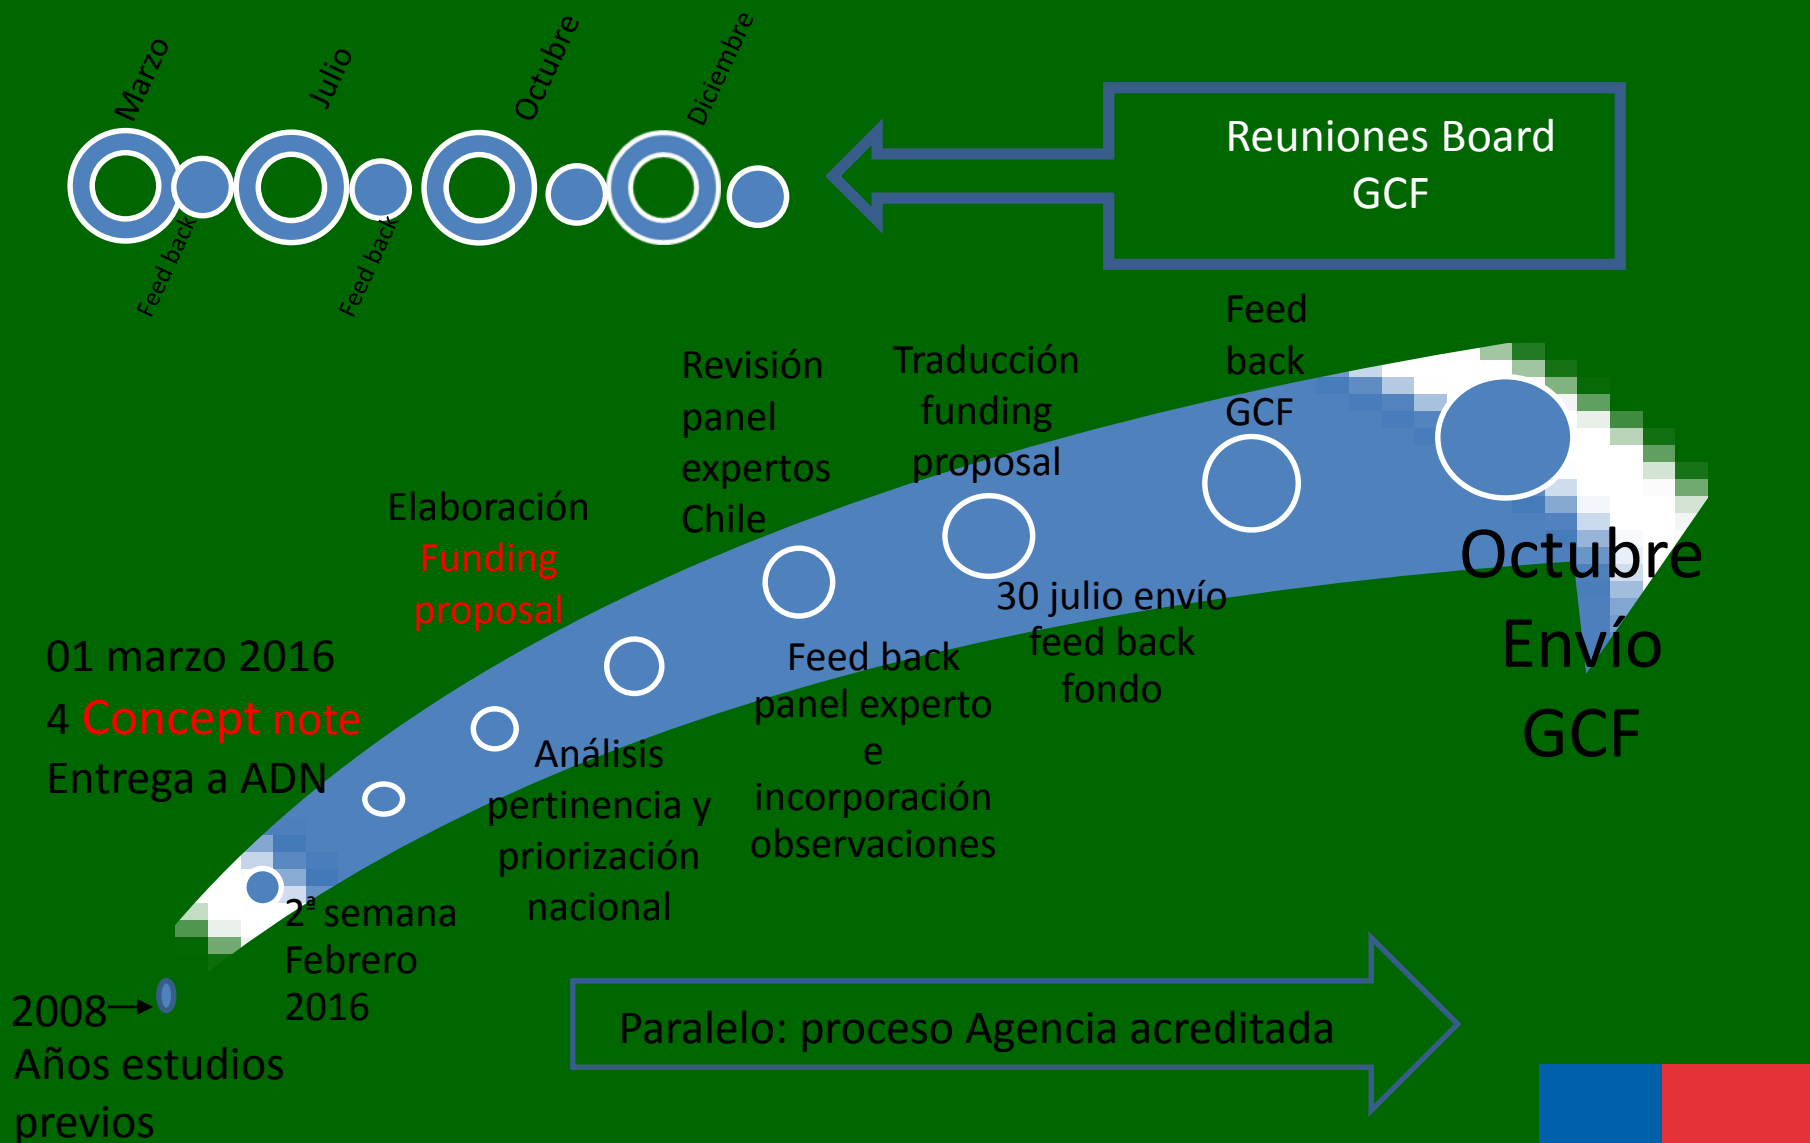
Marzo
Julio
Octubre
Diciembre
Feed back
Feed back

Reuniones Board GCF

Feed back GCF

Revisión panel expertos Chile

Traducción funding proposal

Elaboración Funding proposal

01 marzo 2016
4 Concept note
Entrega a ADN

Octubre
Envío
GCF

30 julio envío feed back fondo

Feed back panel experto e incorporación observaciones

Análisis pertinencia y priorización nacional

2ª semana Febrero 2016

2008
Años estudios previos

Paralelo: proceso Agencia acreditada